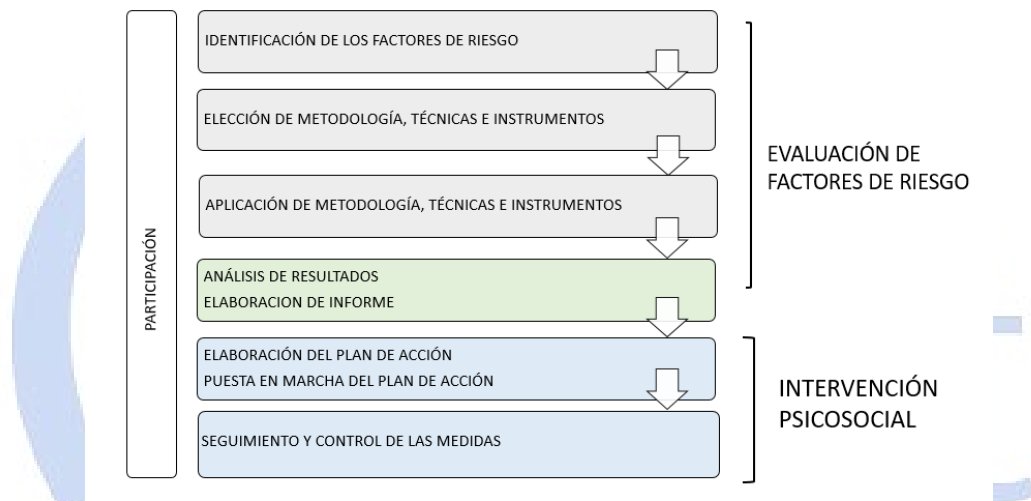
PARTICIPACIÓN

IDENTIFICACIÓN DE LOS FACTORES DE RIESGO

ELECCIÓN DE METODOLOGÍA, TÉCNICAS E INSTRUMENTOS

APLICACIÓN DE METODOLOGÍA, TÉCNICAS E INSTRUMENTOS

ANÁLISIS DE RESULTADOS
ELABORACION DE INFORME

ELABORACIÓN DEL PLAN DE ACCIÓN
PUESTA EN MARCHA DEL PLAN DE ACCIÓN

SEGUIMIENTO Y CONTROL DE LAS MEDIDAS

EVALUACIÓN DE FACTORES DE RIESGO

INTERVENCIÓN PSICOSOCIAL